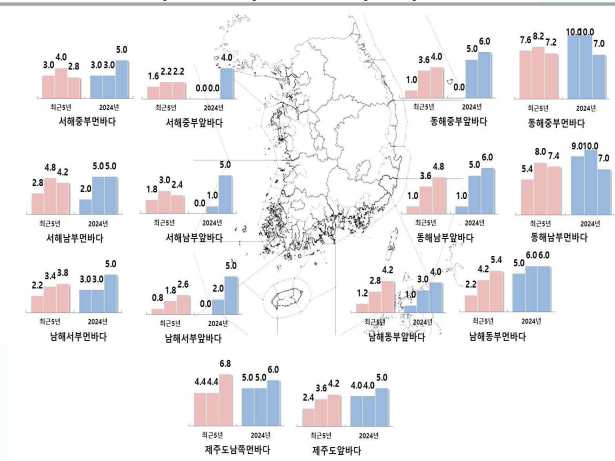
3.0 4.0 2.8 3.0 3.0 5.0
최근5년 2024년
서해중부먼바다

1.6 2.2 2.2 0.0 0.0 4.0
최근5년 2024년
서해중부앞바다

1.0 3.6 4.0 0.0 5.0 6.0
최근5년 2024년
동해중부앞바다

7.6 8.2 7.2 10.0 0.0 7.0
최근5년 2024년
동해중부먼바다

2.8 4.8 4.2 2.0 5.0 5.0
최근5년 2024년
서해남부먼바다

1.8 3.0 2.4 0.0 1.0 5.0
최근5년 2024년
서해남부앞바다

1.0 3.6 4.8 1.0 5.0 6.0
최근5년 2024년
동해남부앞바다

5.4 8.0 7.4 9.0 10.0 7.0
최근5년 2024년
동해남부먼바다

2.2 3.4 3.8 3.0 3.0 5.0
최근5년 2024년
남해서부먼바다

0.8 1.8 2.6 0.0 2.0 5.0
최근5년 2024년
남해서부앞바다

1.2 2.8 4.2 1.0 3.0 4.0
최근5년 2024년
남해동부앞바다

2.2 4.2 5.4 5.0 6.0 6.0
최근5년 2024년
남해동부먼바다

4.4 4.4 6.8 5.0 5.0 6.0
최근5년 2024년
제주도남쪽먼바다

2.4 3.6 4.2 4.0 4.0 5.0
최근5년 2024년
제주도앞바다